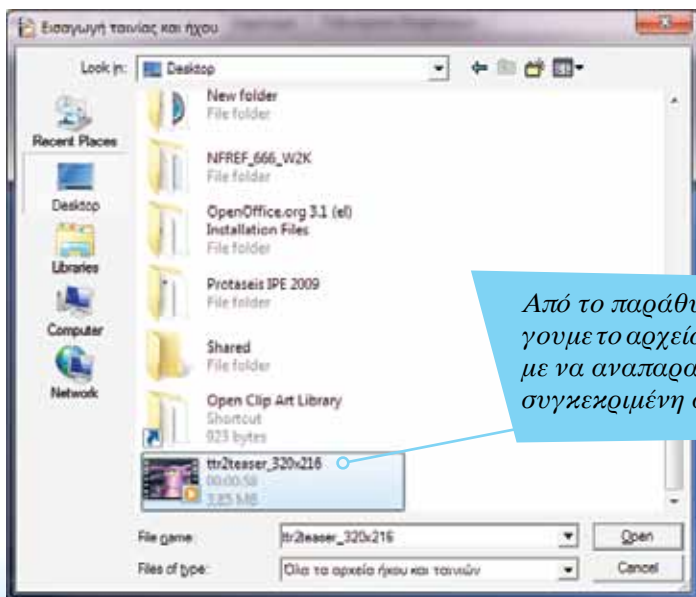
Εισαγωγή ταινίας και ήχου

Look in: Desktop

Recent Places
Desktop
Libraries
Computer
Network

New folder
File folder

NFREF_666_W2K
File folder

OpenOffice.org 3.1 (el)
Installation Files
File folder

Protaseis IPE 2009
File folder

Shared
File folder

Open Clip Art Library
Shortcut
923 bytes

ttr2teaser_320x216
00:00:58
3,85 MB

File name: ttr2teaser_320x216
Files of type: Όλα τα αρχεία ήχου και ταινιών

Open
Cancel

Από το παράθυ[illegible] γουμε το αρχεία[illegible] με να αναπαρα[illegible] συγκεκριμένη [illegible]